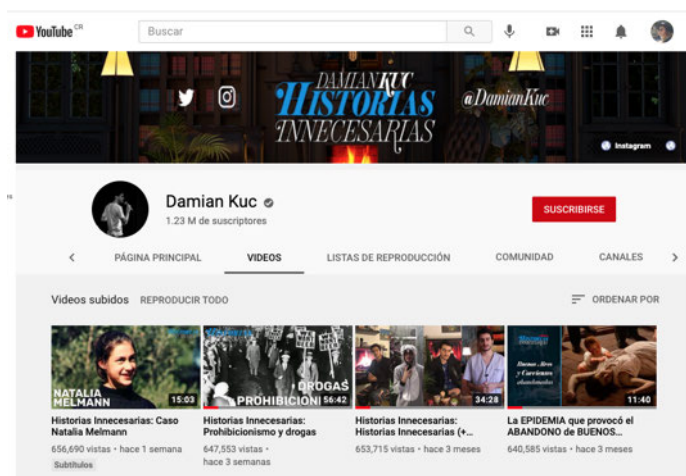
YouTube CR
Buscar

DAMIAN KUC
HISTORIAS INNECESARIAS
@DamianKuc
Instagram

Damian Kuc
1.23 M de suscriptores
SUSCRIBIRSE

PÁGINA PRINCIPAL
VIDEOS
LISTAS DE REPRODUCCIÓN
COMUNIDAD
CANALES

Videos subidos REPRODUCIR TODO
ORDENAR POR

NATALIA MELMANN
15:03
Historias Innecesarias: Caso Natalia Melmann
656,690 vistas · hace 1 semana
Subtítulos

PROHIBICION Y DROGAS
56:42
Historias Innecesarias: Prohibicionismo y drogas
647,553 vistas · hace 3 semanas

34:28
Historias Innecesarias: Historias Innecesarias (+...
653,715 vistas · hace 3 meses

Buenos Aires y Corrientes abandonados
11:40
La EPIDEMIA que provocó el ABANDONO de BUENOS...
640,585 vistas · hace 3 meses